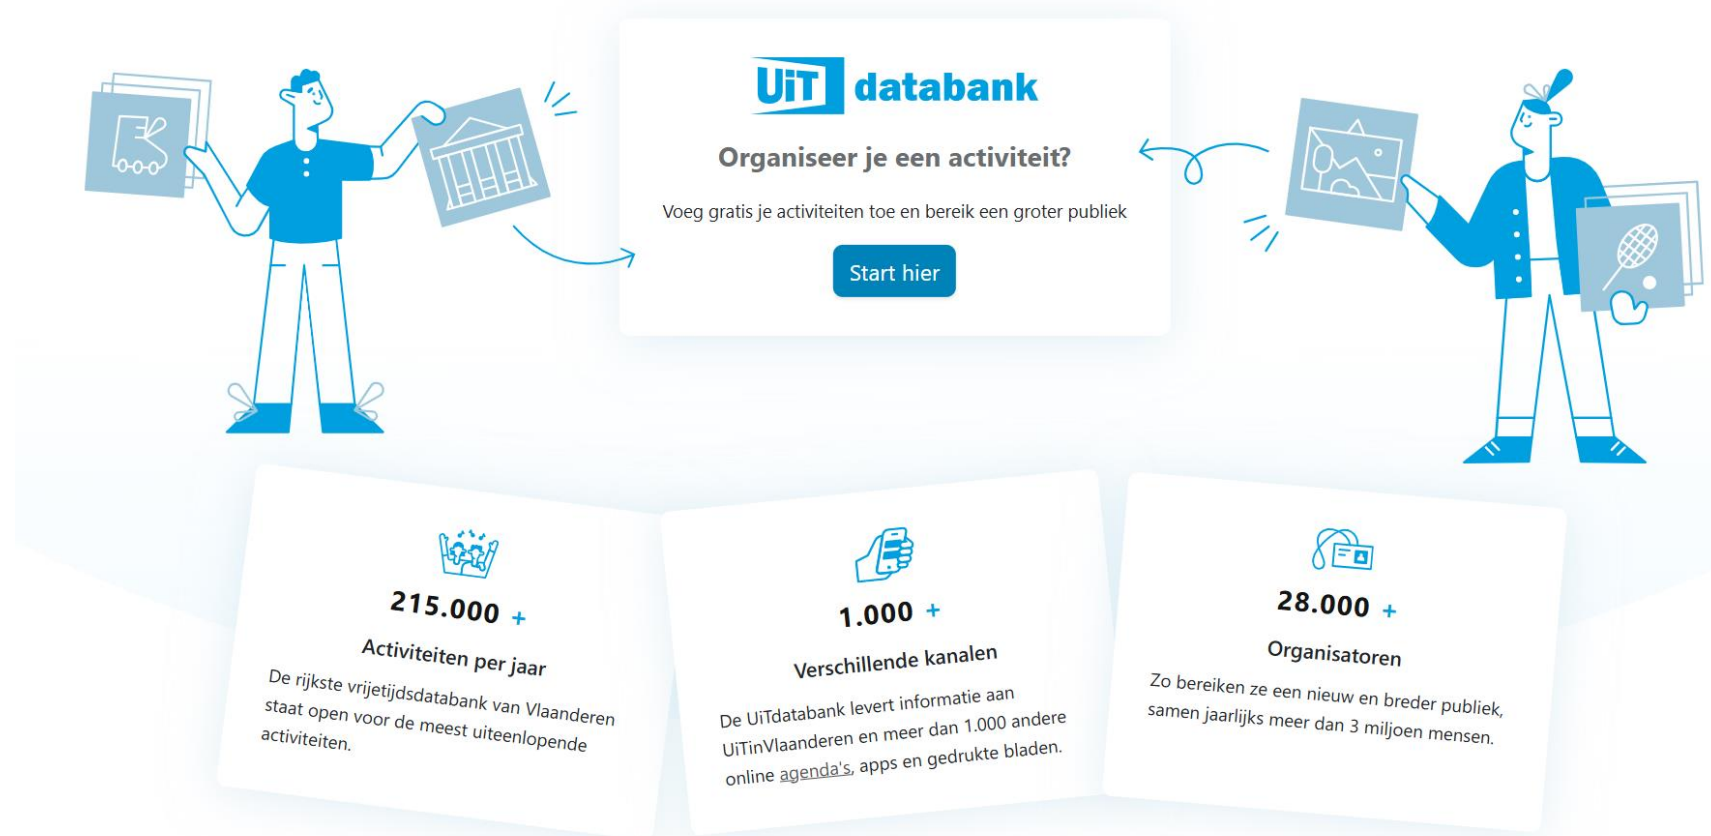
UiT databank

Organiseer je een activiteit?

Voeg gratis je activiteiten toe en bereik een groter publiek

Start hier

215.000 +

Activiteiten per jaar

De rijkste vrijetijdsdatabank van Vlaanderen staat open voor de meest uiteenlopende activiteiten.

1.000 +

Verschillende kanalen

De UiTdatabank levert informatie aan UiTinVlaanderen en meer dan 1.000 andere online agenda's, apps en gedrukte bladen.

28.000 +

Organisatoren

Zo bereiken ze een nieuw en breder publiek, samen jaarlijks meer dan 3 miljoen mensen.